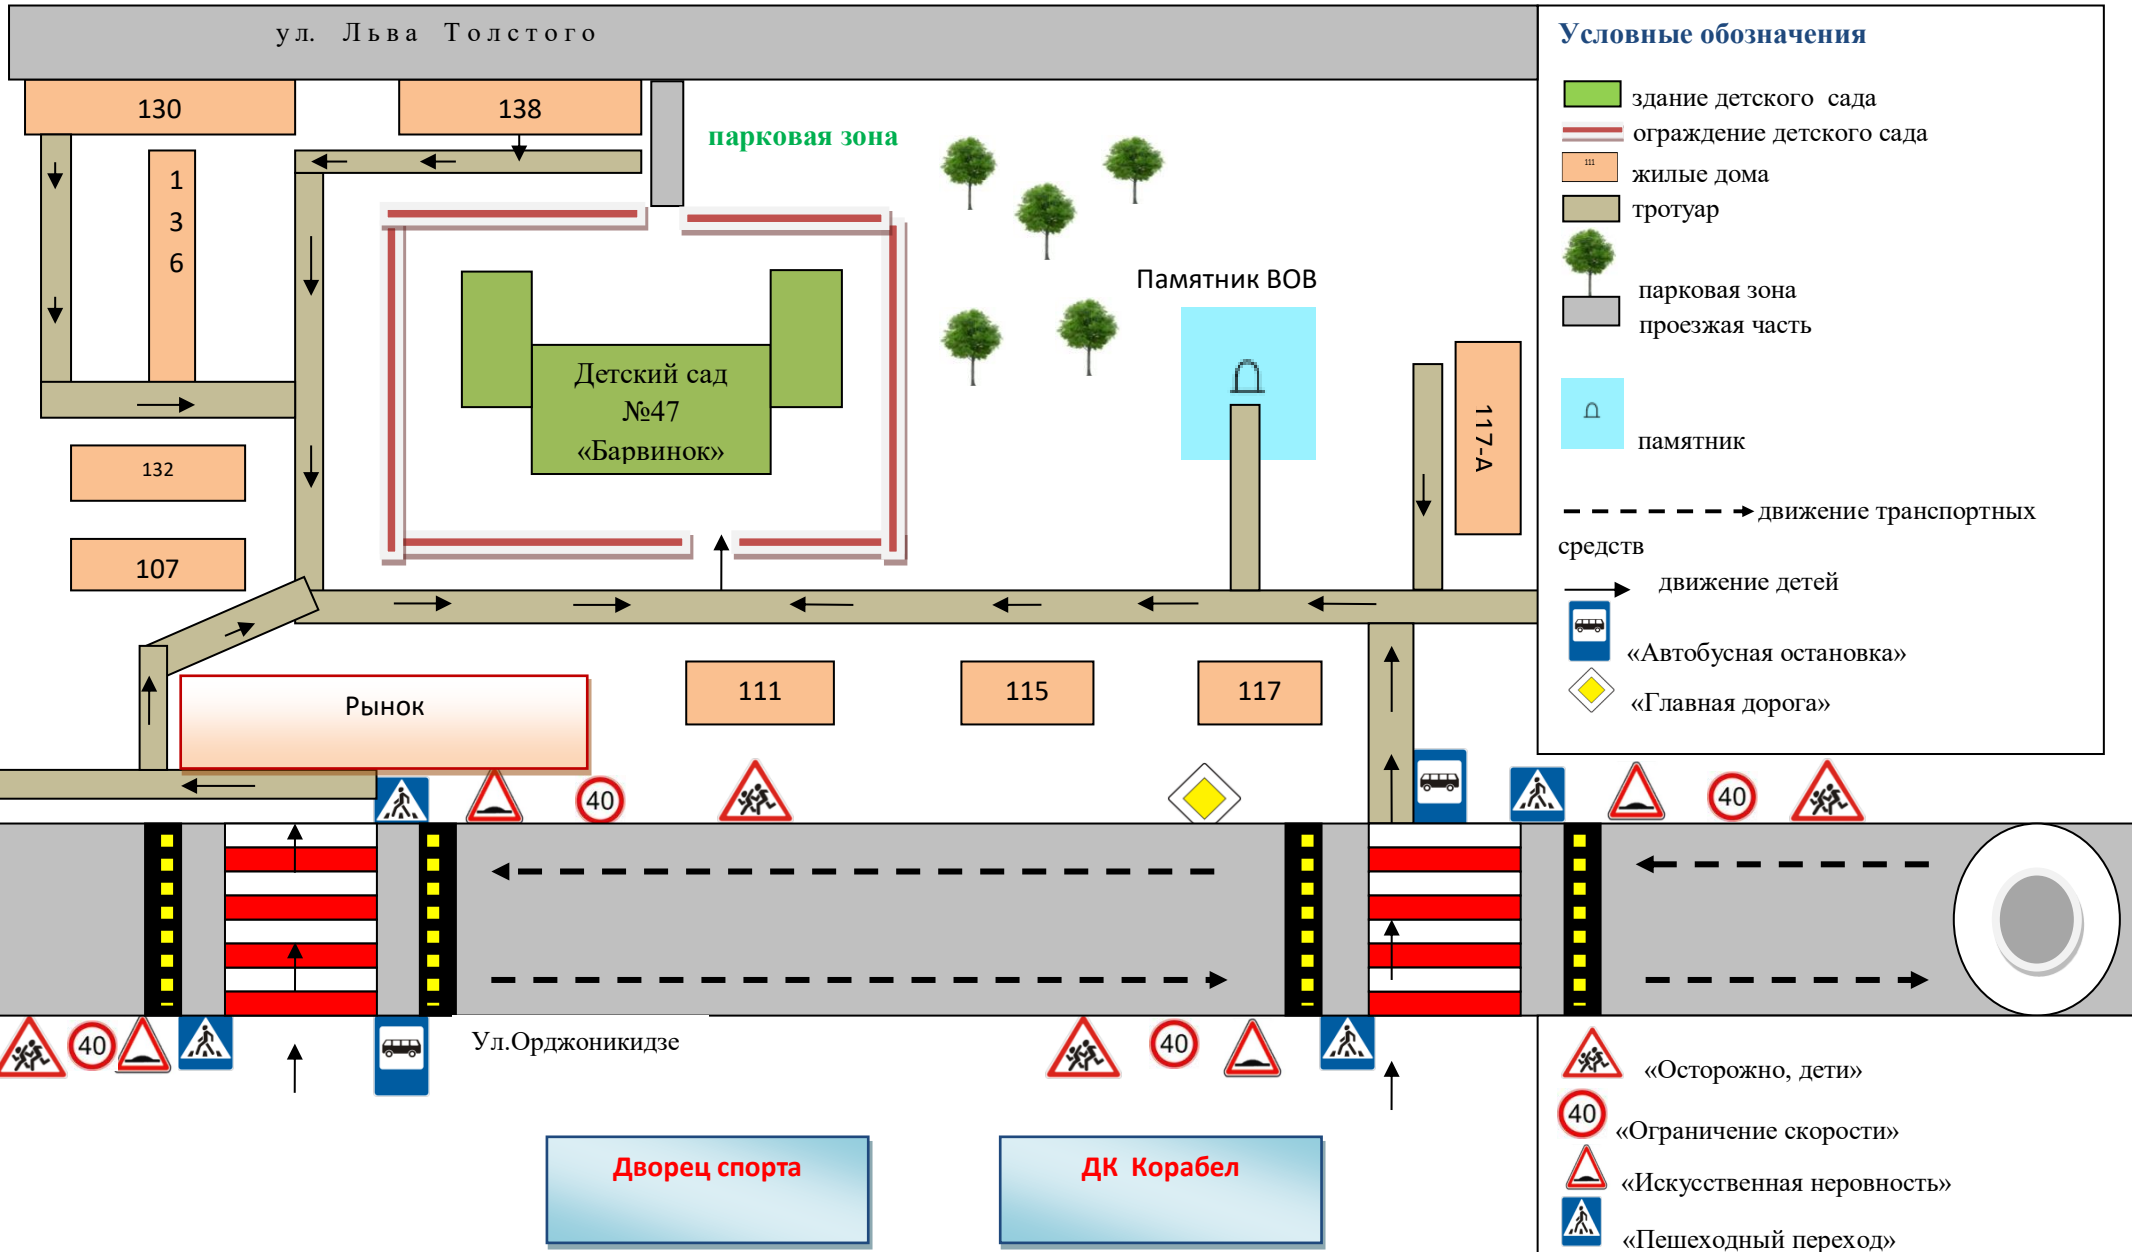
ул. Льва Толстого

130

138

1
3
6

парковая зона

Детский сад
№47
«Барвинок»

Памятник ВОВ

117-А

132

107

Рынок

111

115

117

40

40

40

40

40

Ул.Орджоникидзе

Дворец спорта

ДК Корабел

Условные обозначения

здание детского сада
ограждение детского сада
жилые дома
тротуар
парковая зона
проезжая часть

памятник

движение транспортных средств
движение детей
«Автобусная остановка»
«Главная дорога»

«Осторожно, дети»
«Ограничение скорости»
«Искусственная неровность»
«Пешеходный переход»